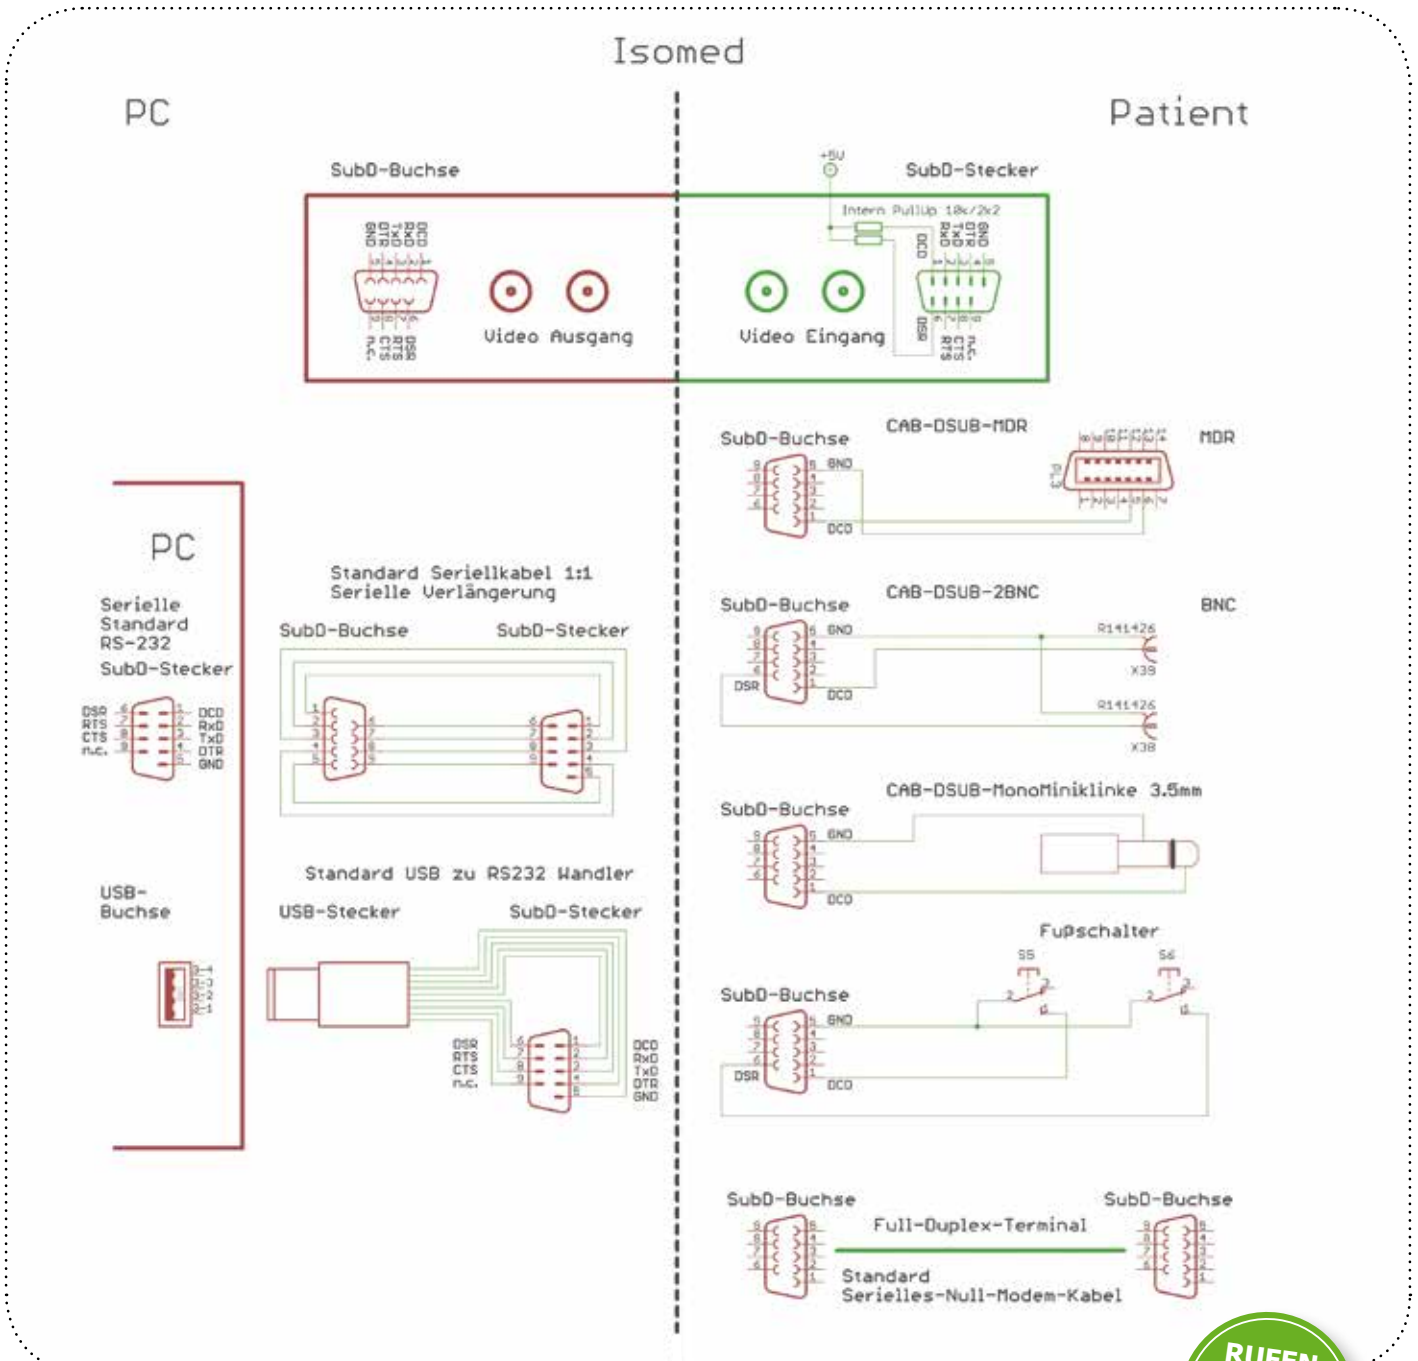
Isomed

PC

Patient

SubD-Buchse

+5V

SubD-Stecker

Intern PullUp 10k/2x2

DCD RxD TxD DTR GND

n.c. CTS RTS DSR

Video Ausgang

Video Eingang

DCD RxD TxD DTR GND

DSR RTS CTS n.c.

SubD-Buchse

CAB-DSUB-MDR

MDR

GND

DCD

PC

Serielle Standard RS-232 SubD-Stecker

DSR RTS CTS n.c.

DCD RxD TxD DTR GND

Standard Seriellkabel 1:1
Serielle Verlängerung

SubD-Buchse

SubD-Stecker

SubD-Buchse

CAB-DSUB-2BNC

BNC

GND

DSR

DCD

R141426

X39

R141426

X38

SubD-Buchse

CAB-DSUB-MonoMiniklinke 3.5mm

GND

DCD

USB-Buchse

Standard USB zu RS232 Wandler

USB-Stecker

SubD-Stecker

DSR RTS CTS n.c.

DCD RxD TxD DTR GND

Fußschalter

S5

S6

SubD-Buchse

GND

DSR

DCD

SubD-Buchse

SubD-Buchse

Full-Duplex-Terminal

Standard
Serielles-Null-Modem-Kabel

RUFEN